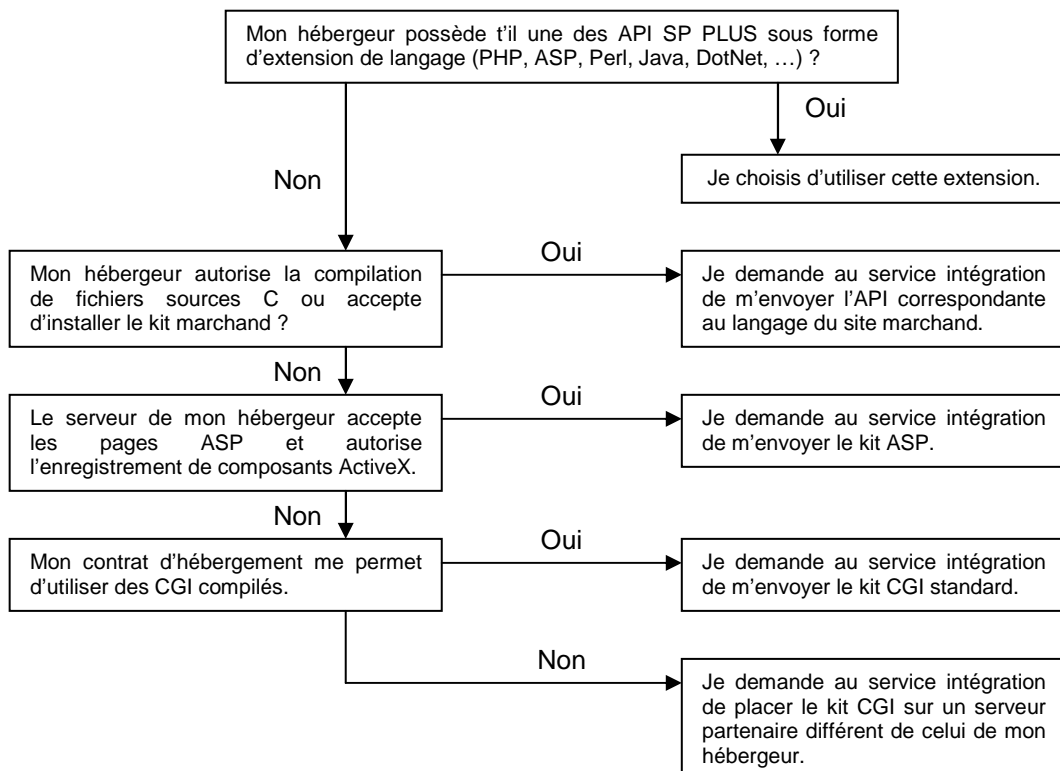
Mon hébergeur possède t'il une des API SP PLUS sous forme d'extension de langage (PHP, ASP, Perl, Java, DotNet, …) ?

Oui

Je choisis d'utiliser cette extension.

Non

Mon hébergeur autorise la compilation de fichiers sources C ou accepte d'installer le kit marchand ?

Oui

Je demande au service intégration de m'envoyer l'API correspondante au langage du site marchand.

Non

Le serveur de mon hébergeur accepte les pages ASP et autorise l'enregistrement de composants ActiveX.

Oui

Je demande au service intégration de m'envoyer le kit ASP.

Non

Mon contrat d'hébergement me permet d'utiliser des CGI compilés.

Oui

Je demande au service intégration de m'envoyer le kit CGI standard.

Non

Je demande au service intégration de placer le kit CGI sur un serveur partenaire différent de celui de mon hébergeur.